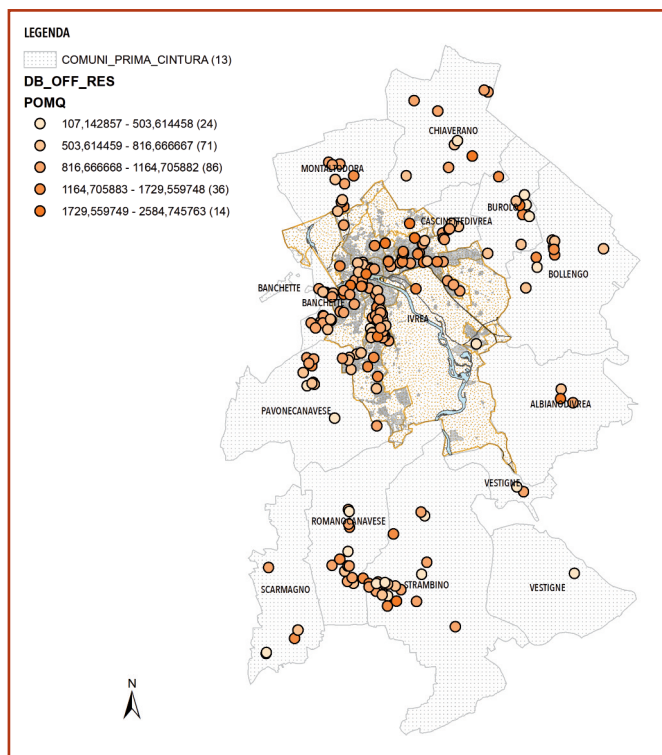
LEGENDA

COMUNI_PRIMA_CINTURA (13)

DB_OFF_RES

POMQ

107,142857 - 503,614458 (24)

503,614459 - 816,666667 (71)

816,666668 - 1164,705882 (86)

1164,705883 - 1729,559748 (36)

1729,559749 - 2584,745763 (14)

CHIAVERANO

MONTALTODORA

BUROLO

CASCINETTEDIVREA

BOLLENGO

BANCHETTE

BANCHETTE

IVREA

PAVONECANAVESE

ALBIANODIVREA

VESTIGNE

ROMANOCANAVESE

SCARMAGNO

STRAMBINO

VESTIGNE

N